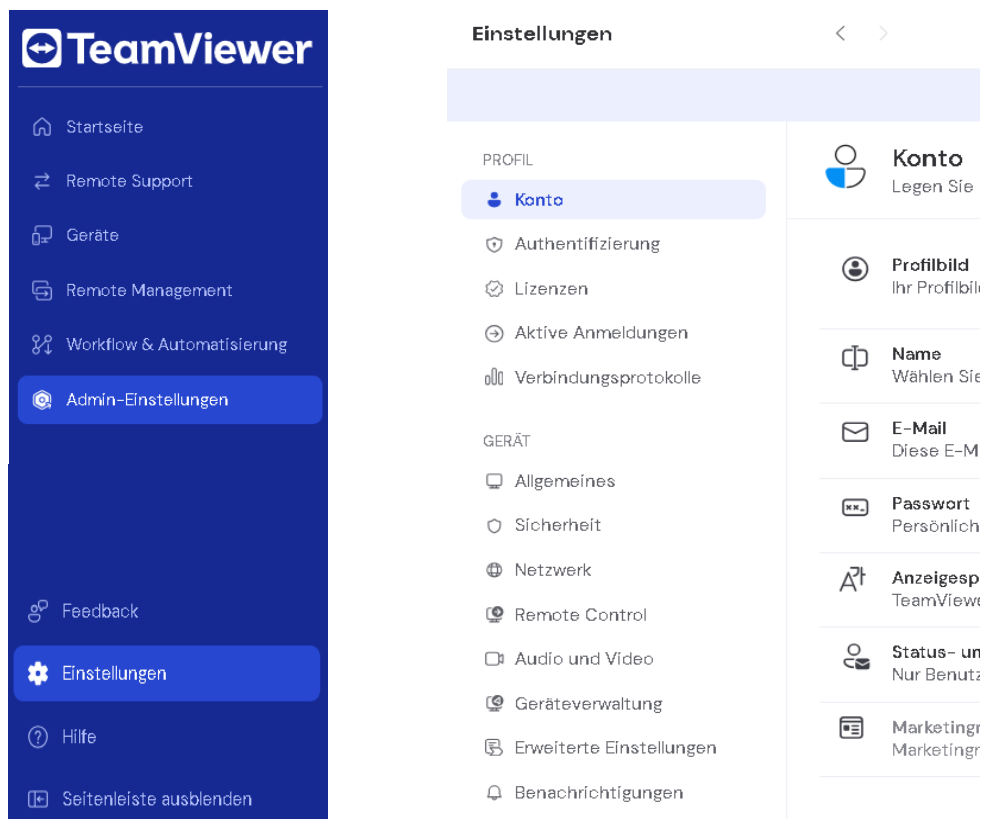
TeamViewer

Startseite

Remote Support

Geräte

Remote Management

Workflow & Automatisierung

Admin-Einstellungen

Feedback

Einstellungen

Hilfe

Seitenleiste ausblenden

Einstellungen

PROFIL

Konto

Authentifizierung

Lizenzen

Aktive Anmeldungen

Verbindungsprotokolle

GERÄT

Allgemeines

Sicherheit

Netzwerk

Remote Control

Audio und Video

Geräteverwaltung

Erweiterte Einstellungen

Benachrichtigungen

Konto
Legen Sie

Profilbild
Ihr Profilbil

Name
Wählen Sie

E-Mail
Diese E-M

Passwort
Persönlich

Anzeigesp
TeamViewe

Status- un
Nur Benutz

Marketingr
Marketingr